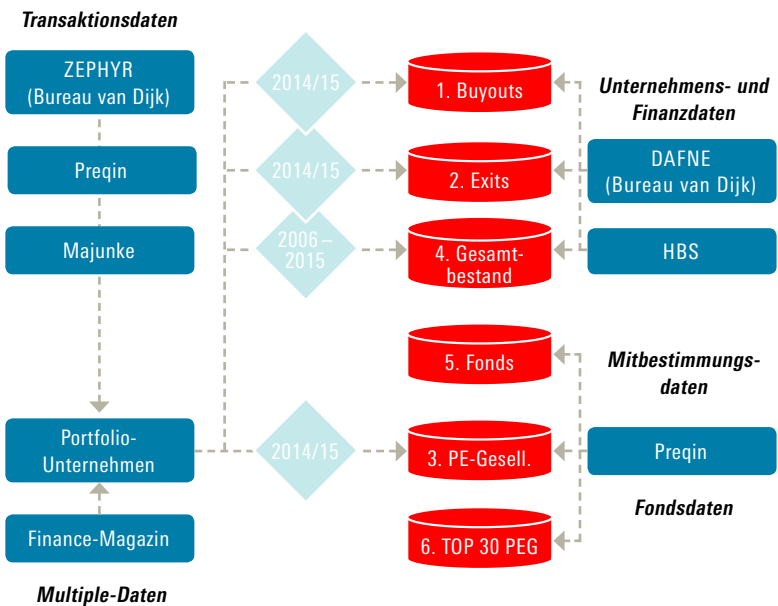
Transaktionsdaten

ZEPHYR (Bureau van Dijk)

Preqin

Majunke

Portfolio-Unternehmen

Finance-Magazin

Multiple-Daten

2014/15

2014/15

2006 – 2015

2014/15

1. Buyouts

2. Exits

4. Gesamtbestand

5. Fonds

3. PE-Gesell.

6. TOP 30 PEG

Unternehmens- und Finanzdaten

DAFNE (Bureau van Dijk)

HBS

Mitbestimmungsdaten

Preqin

Fondsdaten